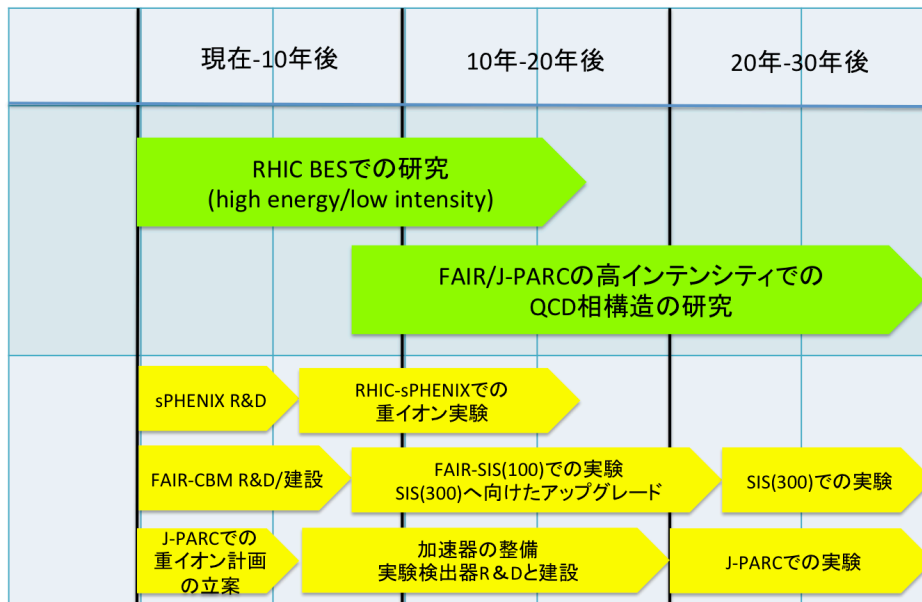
| | 現在-10年後 | 10年-20年後 | 20年-30年後 |
|---|---|---|---|

RHIC BESでの研究
(high energy/low intensity)

FAIR/J-PARCの高インテンシティでの
QCD相構造の研究

sPHENIX R&D

RHIC-sPHENIXでの
重イオン実験

FAIR-CBM R&D/建設

FAIR-SIS(100)での実験
SIS(300)へ向けたアップグレード

SIS(300)での実験

J-PARCでの
重イオン計画
の立案

加速器の整備
実験検出器R＆Dと建設

J-PARCでの実験